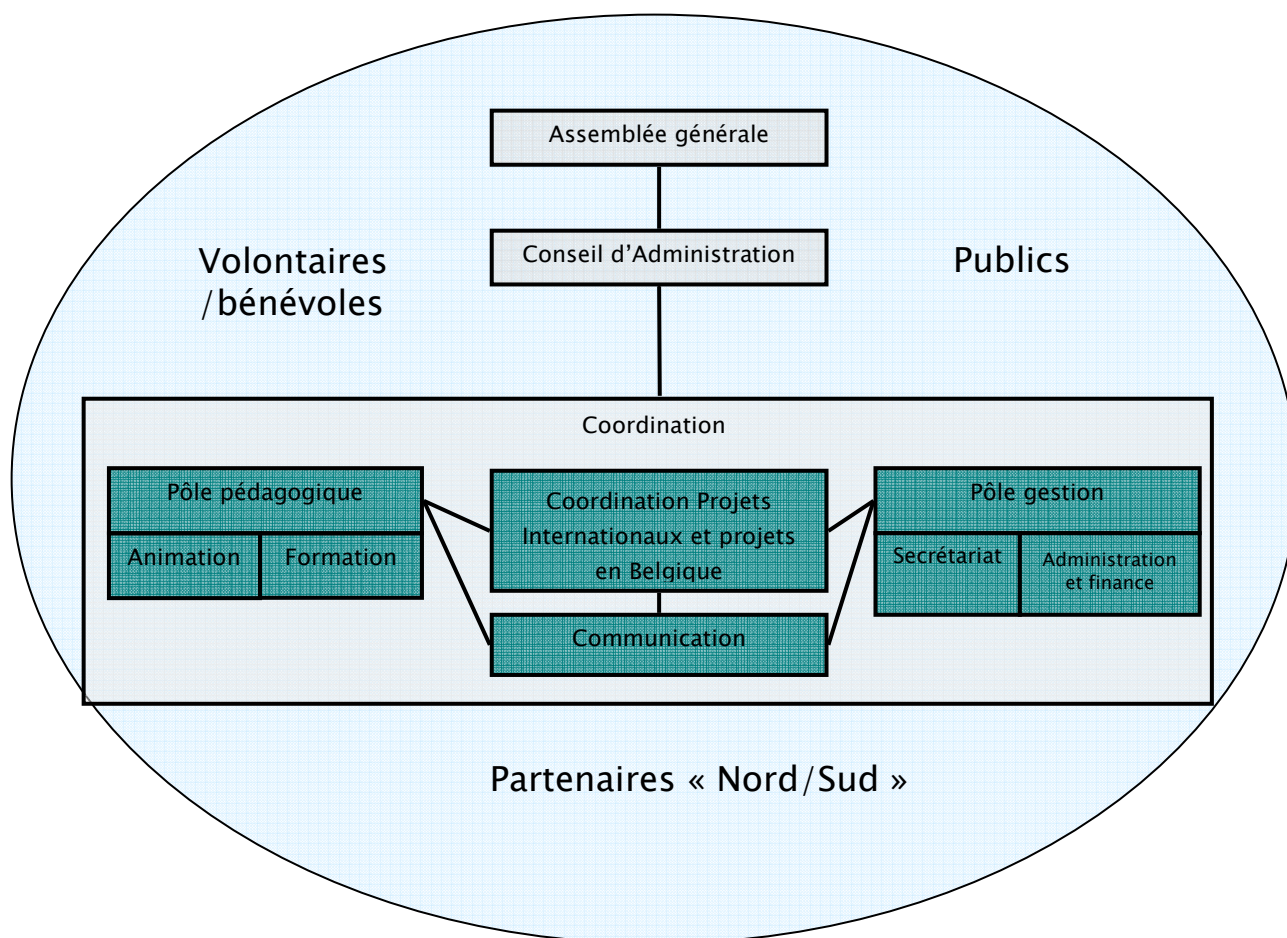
Assemblée générale

Conseil d'Administration

Volontaires /bénévoles

Publics

Coordination

Pôle pédagogique

Animation

Formation

Coordination Projets Internationaux et projets en Belgique

Communication

Pôle gestion

Secrétariat

Administration et finance

Partenaires « Nord/Sud »